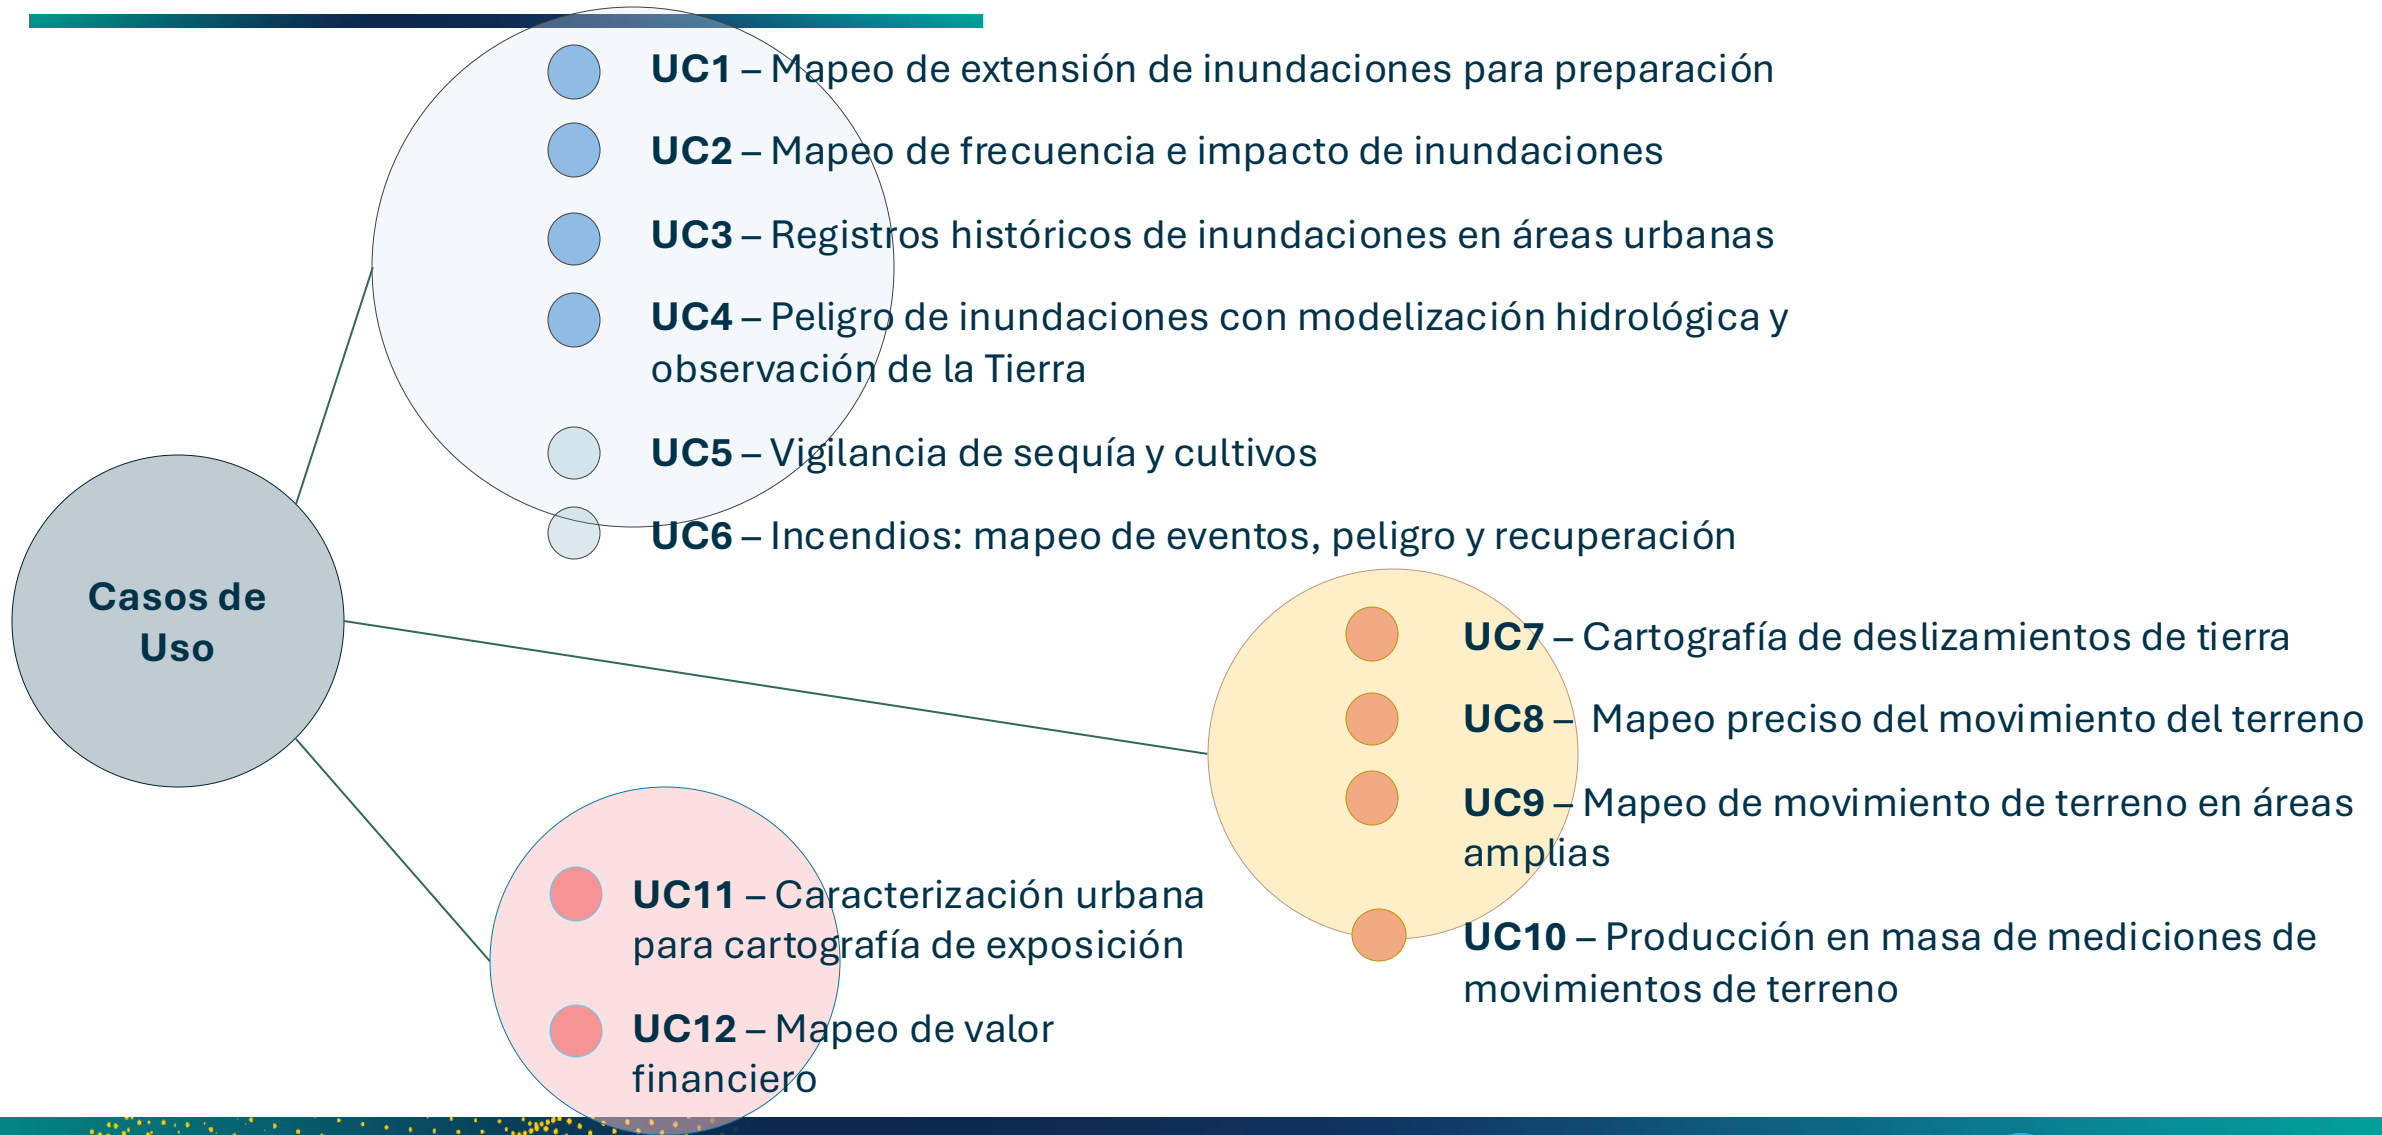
Casos de Uso

**UC1** – Mapeo de extensión de inundaciones para preparación

**UC2** – Mapeo de frecuencia e impacto de inundaciones

**UC3** – Registros históricos de inundaciones en áreas urbanas

**UC4** – Peligro de inundaciones con modelización hidrológica y observación de la Tierra

**UC5** – Vigilancia de sequía y cultivos

**UC6** – Incendios: mapeo de eventos, peligro y recuperación

**UC7** – Cartografía de deslizamientos de tierra

**UC8** – Mapeo preciso del movimiento del terreno

**UC9** – Mapeo de movimiento de terreno en áreas amplias

**UC10** – Producción en masa de mediciones de movimientos de terreno

**UC11** – Caracterización urbana para cartografía de exposición

**UC12** – Mapeo de valor financiero